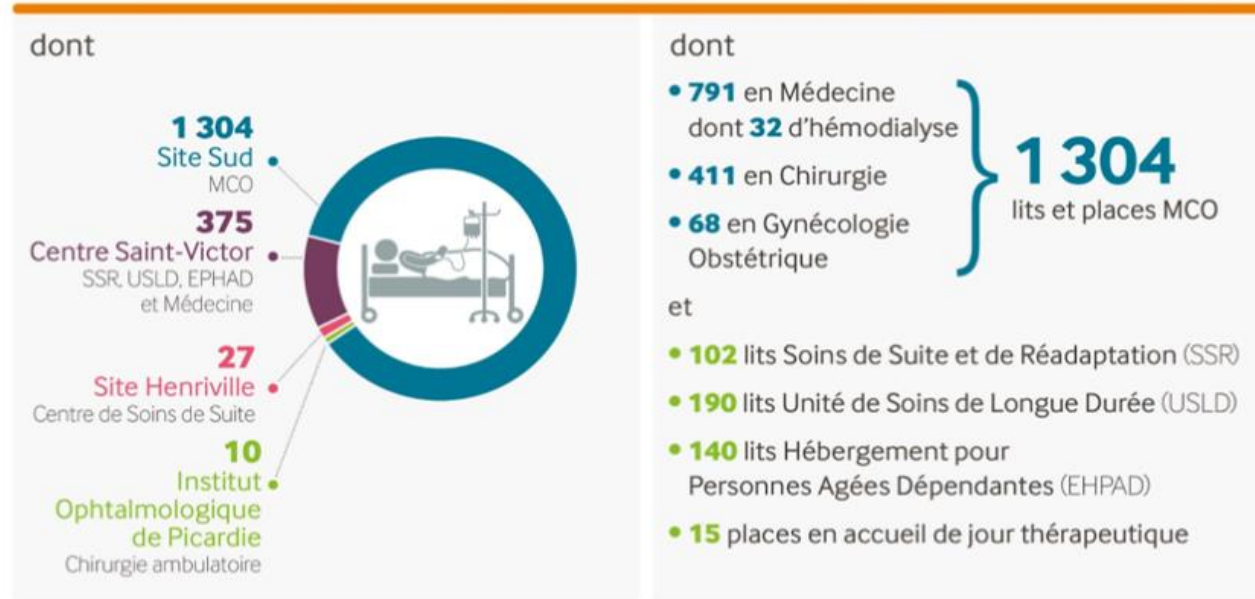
dont

1 304
Site Sud
MCO

375
Centre Saint-Victor
SSR, USLD, EPHAD et Médecine

27
Site Henriville
Centre de Soins de Suite

10
Institut Ophtalmologique de Picardie
Chirurgie ambulatoire

dont

• 791 en Médecine dont 32 d'hémodialyse

• 411 en Chirurgie

• 68 en Gynécologie Obstétrique

1 304
lits et places MCO

et

• 102 lits Soins de Suite et de Réadaptation (SSR)

• 190 lits Unité de Soins de Longue Durée (USLD)

• 140 lits Hébergement pour Personnes Agées Dépendantes (EHPAD)

• 15 places en accueil de jour thérapeutique